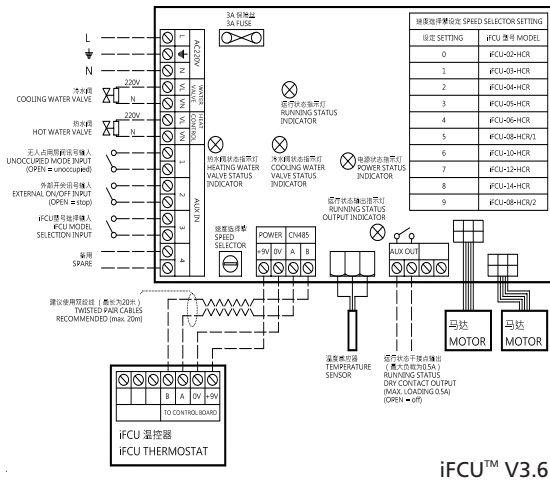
3A 保险丝
3A FUSE

L
N

AC220V
L
N

220V
冷水阀
COOLING WATER VALVE
N

WATER VALVE CONTROL
VL
VN

220V
热水阀
HOT WATER VALVE
N

HEAT CONTROL
VL
VN

无人占用模式信号输入
UNOCCUPIED MODE INPUT
(OPEN = unoccupied)

外部开关信号输入
EXTERNAL ON/OFF INPUT
(OPEN = stop)

iFCU 型号选择输入
iFCU MODEL
SELECTION INPUT

备用
SPARE

AUX IN
1
2
3
4

热水阀状态指示灯
HEATING WATER VALVE STATUS INDICATOR

运行状态指示灯
RUNNING STATUS INDICATOR

冷水阀状态指示灯
COOLING WATER VALVE STATUS INDICATOR

电源状态指示灯
POWER STATUS INDICATOR

运行状态输出指示灯
RUNNING STATUS OUTPUT INDICATOR

速度选择器
SPEED SELECTOR

POWER
CN485
+9V 0V A B

AUX OUT

速度选择器设定 SPEED SELECTOR SETTING

| 设定 SETTING | iFCU 型号 MODEL |
|---|---|
| 0 | iFCU-02-HCR |
| 1 | iFCU-03-HCR |
| 2 | iFCU-04-HCR |
| 3 | iFCU-05-HCR |
| 4 | iFCU-06-HCR |
| 5 | iFCU-08-HCR/1 |
| 6 | iFCU-10-HCR |
| 7 | iFCU-12-HCR |
| 8 | iFCU-14-HCR |
| 9 | iFCU-08-HCR/2 |

建议使用双绞线（最长为20米）
TWISTED PAIR CABLES RECOMMENDED (max. 20m)

温度感应器
TEMPERATURE SENSOR

运行状态干接点输出
（最大负载为0.5A）
RUNNING STATUS DRY CONTACT OUTPUT
(MAX. LOADING 0.5A)
(OPEN = off)

马达
MOTOR

马达
MOTOR

B A 0V +9V
TO CONTROL BOARD

iFCU 温控器
iFCU THERMOSTAT

iFCU™ V3.6